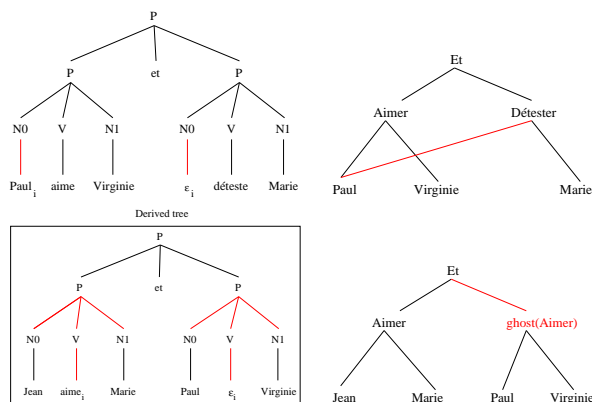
P

P

et

P

N0

V

N1

N0

V

N1

Paul$_i$

aime

Virginie

$\varepsilon_i$

déteste

Marie

Et

Aimer

Détester

Paul

Virginie

Marie

Derived tree

P

P

et

P

N0

V

N1

N0

V

N1

Jean

aime$_i$

Marie

Paul

$\varepsilon_i$

Virginie

Et

Aimer

ghost(Aimer)

Jean

Marie

Paul

Virginie